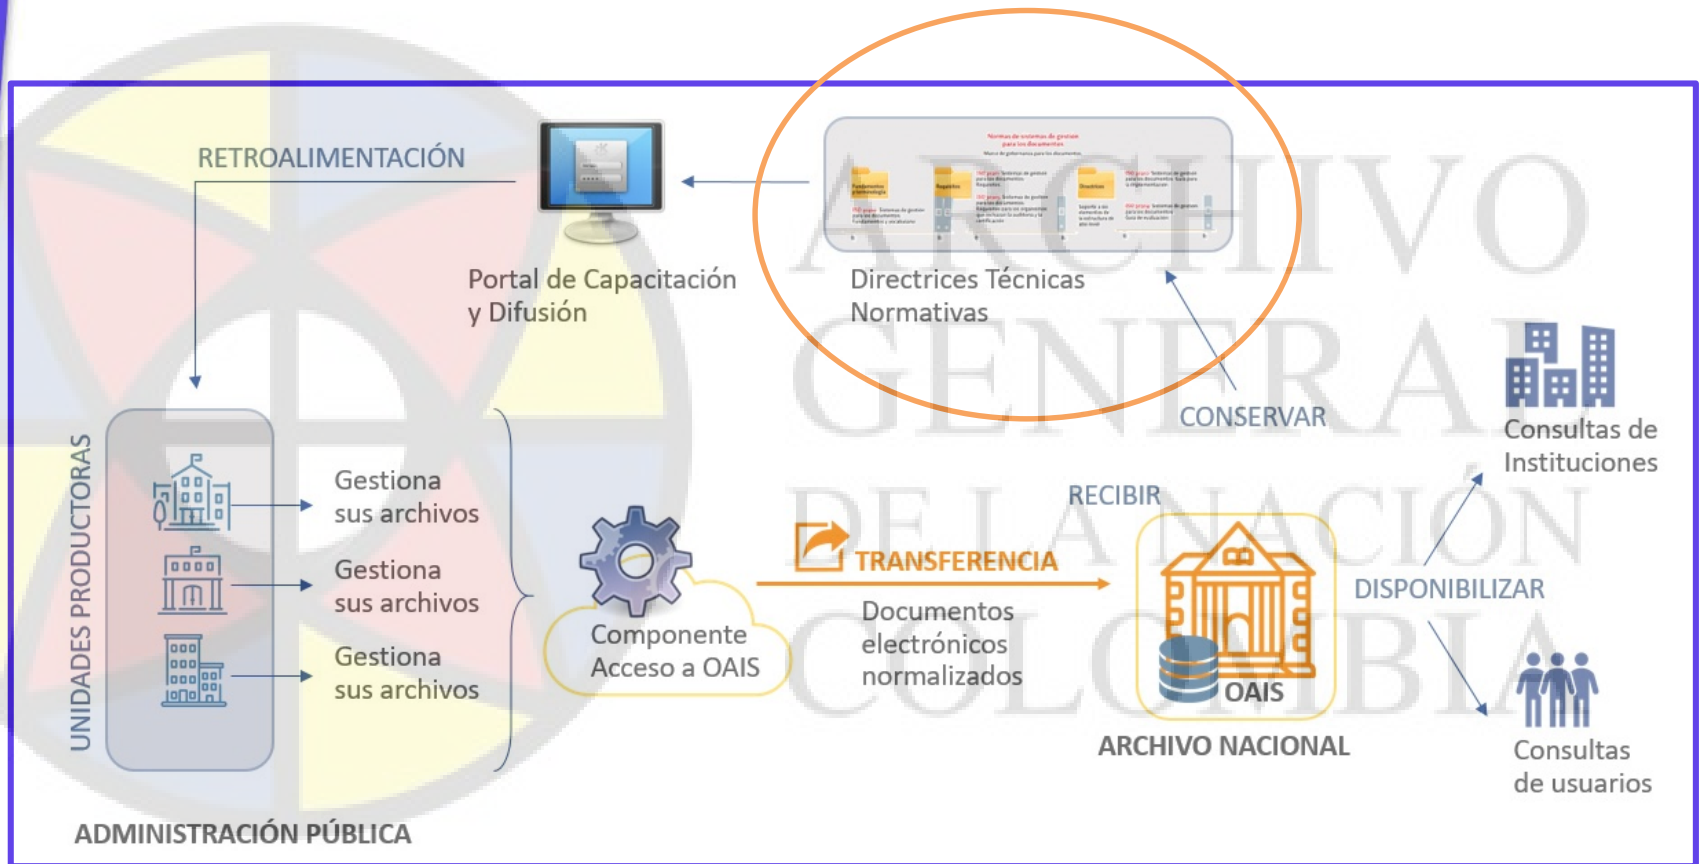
RETROALIMENTACIÓN

Portal de Capacitación y Difusión

Directrices Técnicas Normativas

CONSERVAR

Consultas de Instituciones

UNIDADES PRODUCTORAS

Gestiona sus archivos

Gestiona sus archivos

Gestiona sus archivos

Componente Acceso a OAIS

TRANSFERENCIA

Documentos electrónicos normalizados

RECIBIR

OAIS

ARCHIVO NACIONAL

DISPONIBILIZAR

Consultas de usuarios

ADMINISTRACIÓN PÚBLICA

ARCHIVO GENERAL DE LA NACIÓN COLOMBIA